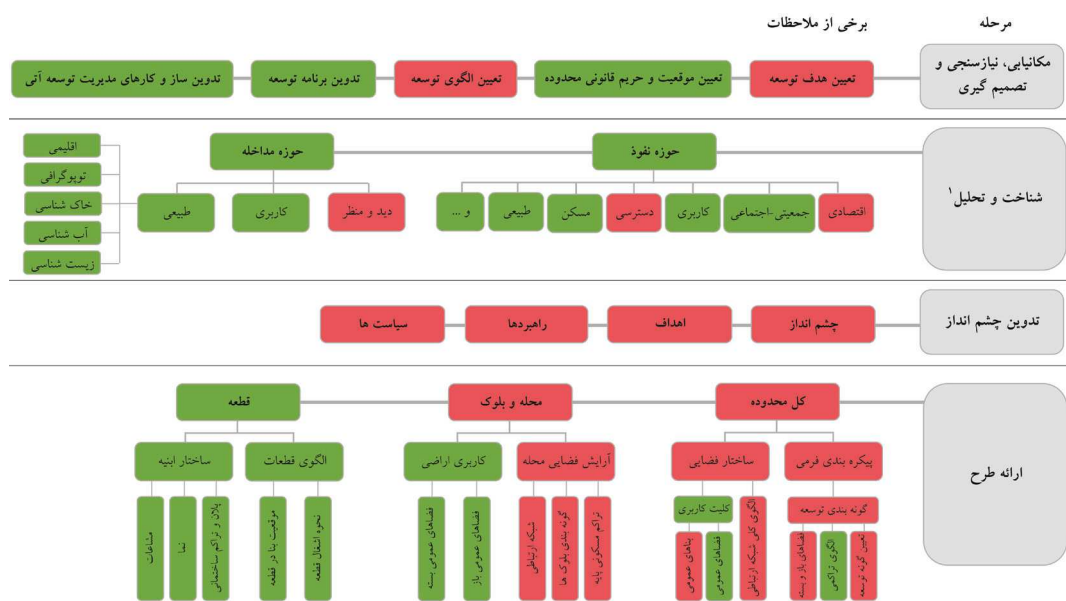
مرحله
برخی از ملاحظات

مکانیابی، نیازسنجی و تصمیم گیری
تعیین هدف توسعه
تعیین موقعیت و حریم قانونی محدوده
تعیین الگوی توسعه
تدوین برنامه توسعه
تدوین ساز و کارهای مدیریت توسعه آتی

شناخت و تحلیل$^1$
حوزه نفوذ
اقتصادی
جمعیتی-اجتماعی
کاربری
دسترسی
مسکن
طبیعی
و ...
حوزه مداخله
دید و منظر
کاربری
طبیعی
اقلیمی
توپوگرافی
خاک شناسی
آب شناسی
زیست شناسی

تدوین چشم انداز
چشم انداز
اهداف
راهبردها
سیاست ها

ارائه طرح
کل محدوده
پیکره بندی فرمی
گونه بندی توسعه
تعیین گونه توسعه
الگوی تراکمی
فضاهای باز و بسته
ساختار فضایی
الگوی کل شبکه ارتباطی
کلیت کاربری
فضاهای عمومی
بناهای عمومی
محله و بلوک
آرایش فضایی محله
تراکم مسکونی پایه
گونه بندی بلوک ها
شبکه ارتباطی
کاربری اراضی
فضاهای عمومی باز
فضاهای عمومی بسته
قطعه
الگوی قطعات
نحوه اشغال قطعه
موقعیت بنا در قطعه
ساختار ابنیه
بلاک و تراکم ساختمانی
نما
مصالح